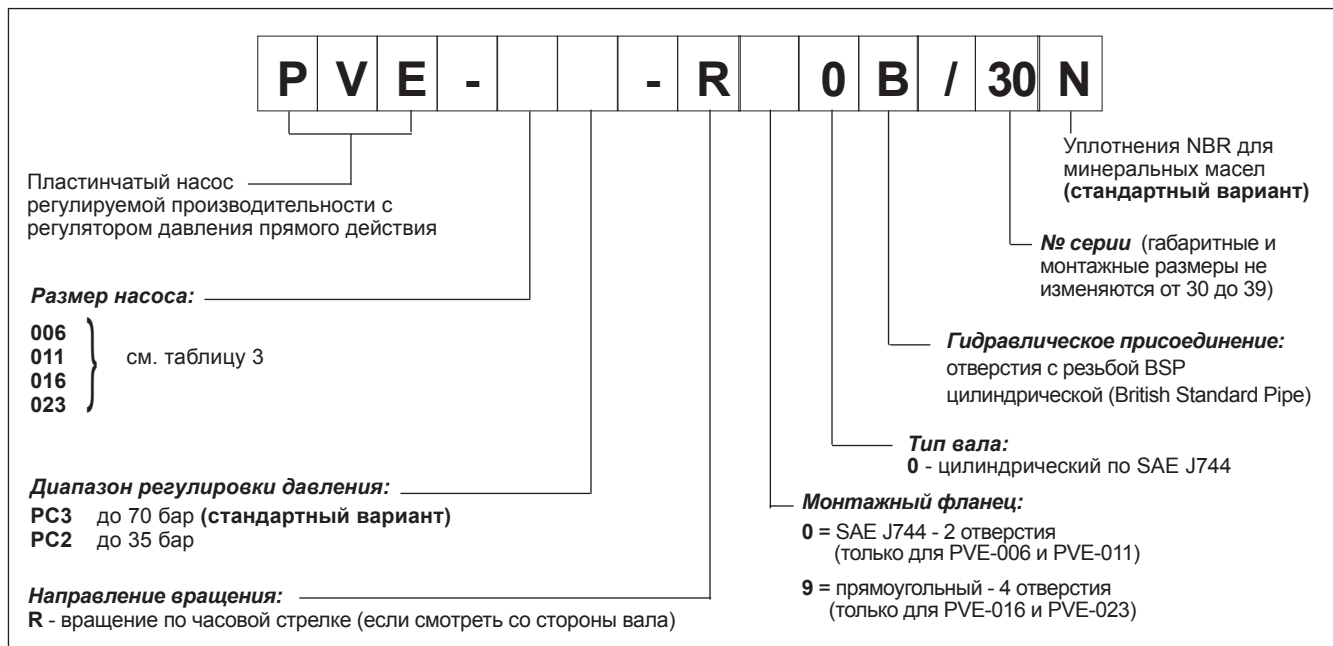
| P | V | E | - | | | - | R | | 0 | B | / | 30 | N |
|---|---|---|---|---|---|---|---|---|---|---|---|---|---|

Уплотнения NBR для минеральных масел **(стандартный вариант)**

Пластинчатый насос регулируемой производительности с регулятором давления прямого действия

***№ серии*** (габаритные и монтажные размеры не изменяются от 30 до 39)

***Размер насоса:***

**006**
**011**
**016**
**023**
см. таблицу 3

***Гидравлическое присоединение:*** отверстия с резьбой BSP цилиндрической (British Standard Pipe)

***Тип вала:***
**0** - цилиндрический по SAE J744

***Диапазон регулировки давления:***
**PC3** до 70 бар **(стандартный вариант)**
**PC2** до 35 бар

***Монтажный фланец:***
**0** = SAE J744 - 2 отверстия (только для PVE-006 и PVE-011)
**9** = прямоугольный - 4 отверстия (только для PVE-016 и PVE-023)

***Направление вращения:***
**R** - вращение по часовой стрелке (если смотреть со стороны вала)